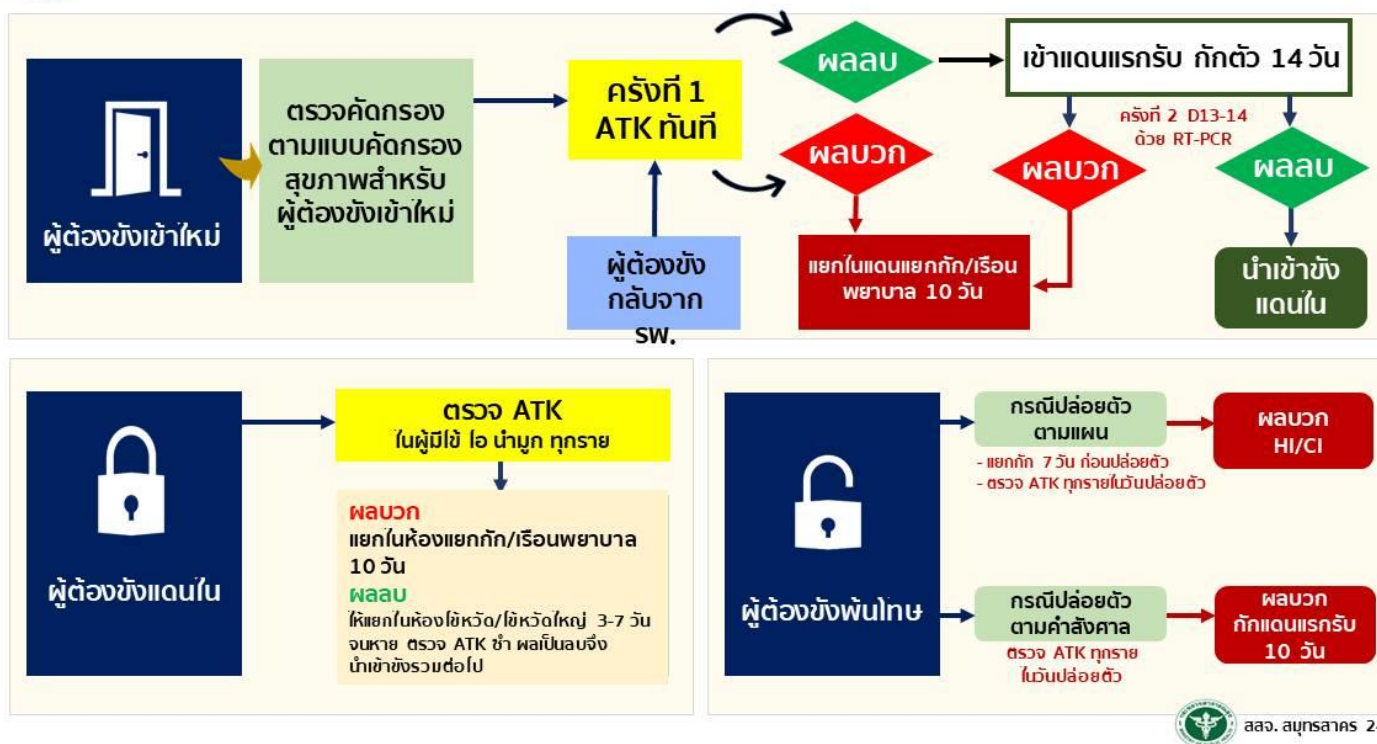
ผู้ต้องขังเข้าใหม่

ตรวจคัดกรอง ตามแบบคัดกรอง สุขภาพสำหรับ ผู้ต้องขังเข้าใหม่

ครั้งที่ 1 ATK ทันที

ผู้ต้องขัง กลับจาก รพ.

ผลลบ

เข้าแดนแรกรับ กักตัว 14 วัน

ครั้งที่ 2 D13-14 ด้วย RT-PCR

ผลบวก

แยกในแดนแยกกัก/เรือนพยาบาล 10 วัน

ผลบวก

ผลลบ

นำเข้าขังแดนใน

ผู้ต้องขังแดนใน

ตรวจ ATK ในผู้มีไข้ ไอ น้ำมูก ทุกราย

ผลบวก
แยกในห้องแยกกัก/เรือนพยาบาล 10 วัน
ผลลบ
ให้แยกในห้องไข้หวัด/ไข้หวัดใหญ่ 3-7 วัน จนหาย ตรวจ ATK ซ้ำ ผลเป็นลบจึงนำเข้าขังรวมต่อไป

ผู้ต้องขังพ้นโทษ

กรณีปล่อยตัว ตามแผน

- แยกกัก 7 วัน ก่อนปล่อยตัว
- ตรวจ ATK ทุกรายในวันปล่อยตัว

ผลบวก HI/CI

กรณีปล่อยตัว ตามคำสั่งศาล

ตรวจ ATK ทุกราย ในวันปล่อยตัว

ผลบวก กักแดนแรกรับ 10 วัน

สสจ. สมุทรสาคร 2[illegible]